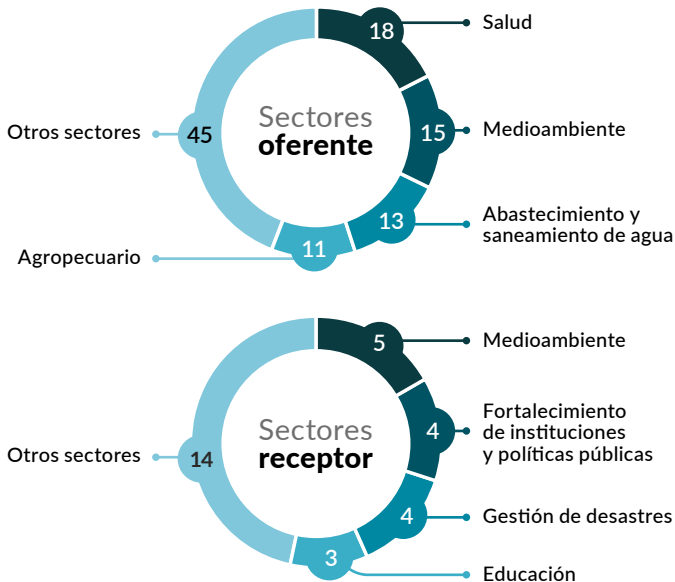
Sectores
oferente

18
Salud

15
Medioambiente

13
Abastecimiento y saneamiento de agua

11
Agropecuario

45
Otros sectores

Sectores
receptor

5
Medioambiente

4
Fortalecimiento de instituciones y políticas públicas

4
Gestión de desastres

3
Educación

14
Otros sectores